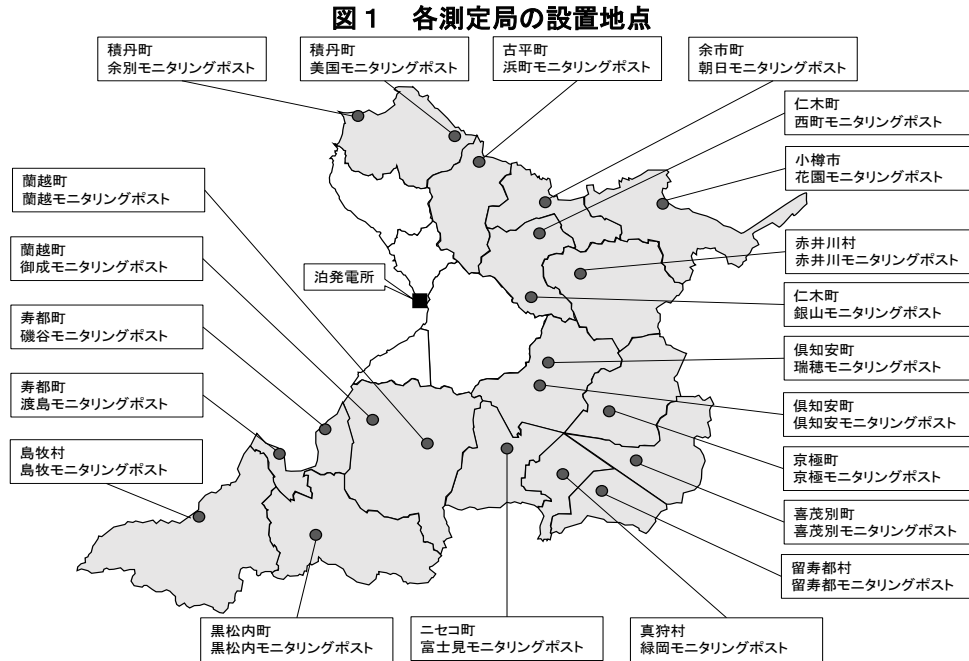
図１　各測定局の設置地点

積丹町
余別モニタリングポスト

積丹町
美国モニタリングポスト

古平町
浜町モニタリングポスト

余市町
朝日モニタリングポスト

仁木町
西町モニタリングポスト

小樽市
花園モニタリングポスト

蘭越町
蘭越モニタリングポスト

蘭越町
御成モニタリングポスト

泊発電所

赤井川村
赤井川モニタリングポスト

仁木町
銀山モニタリングポスト

寿都町
磯谷モニタリングポスト

倶知安町
瑞穂モニタリングポスト

寿都町
渡島モニタリングポスト

倶知安町
倶知安モニタリングポスト

島牧村
島牧モニタリングポスト

京極町
京極モニタリングポスト

喜茂別町
喜茂別モニタリングポスト

留寿都村
留寿都モニタリングポスト

黒松内町
黒松内モニタリングポスト

ニセコ町
富士見モニタリングポスト

真狩村
緑岡モニタリングポスト